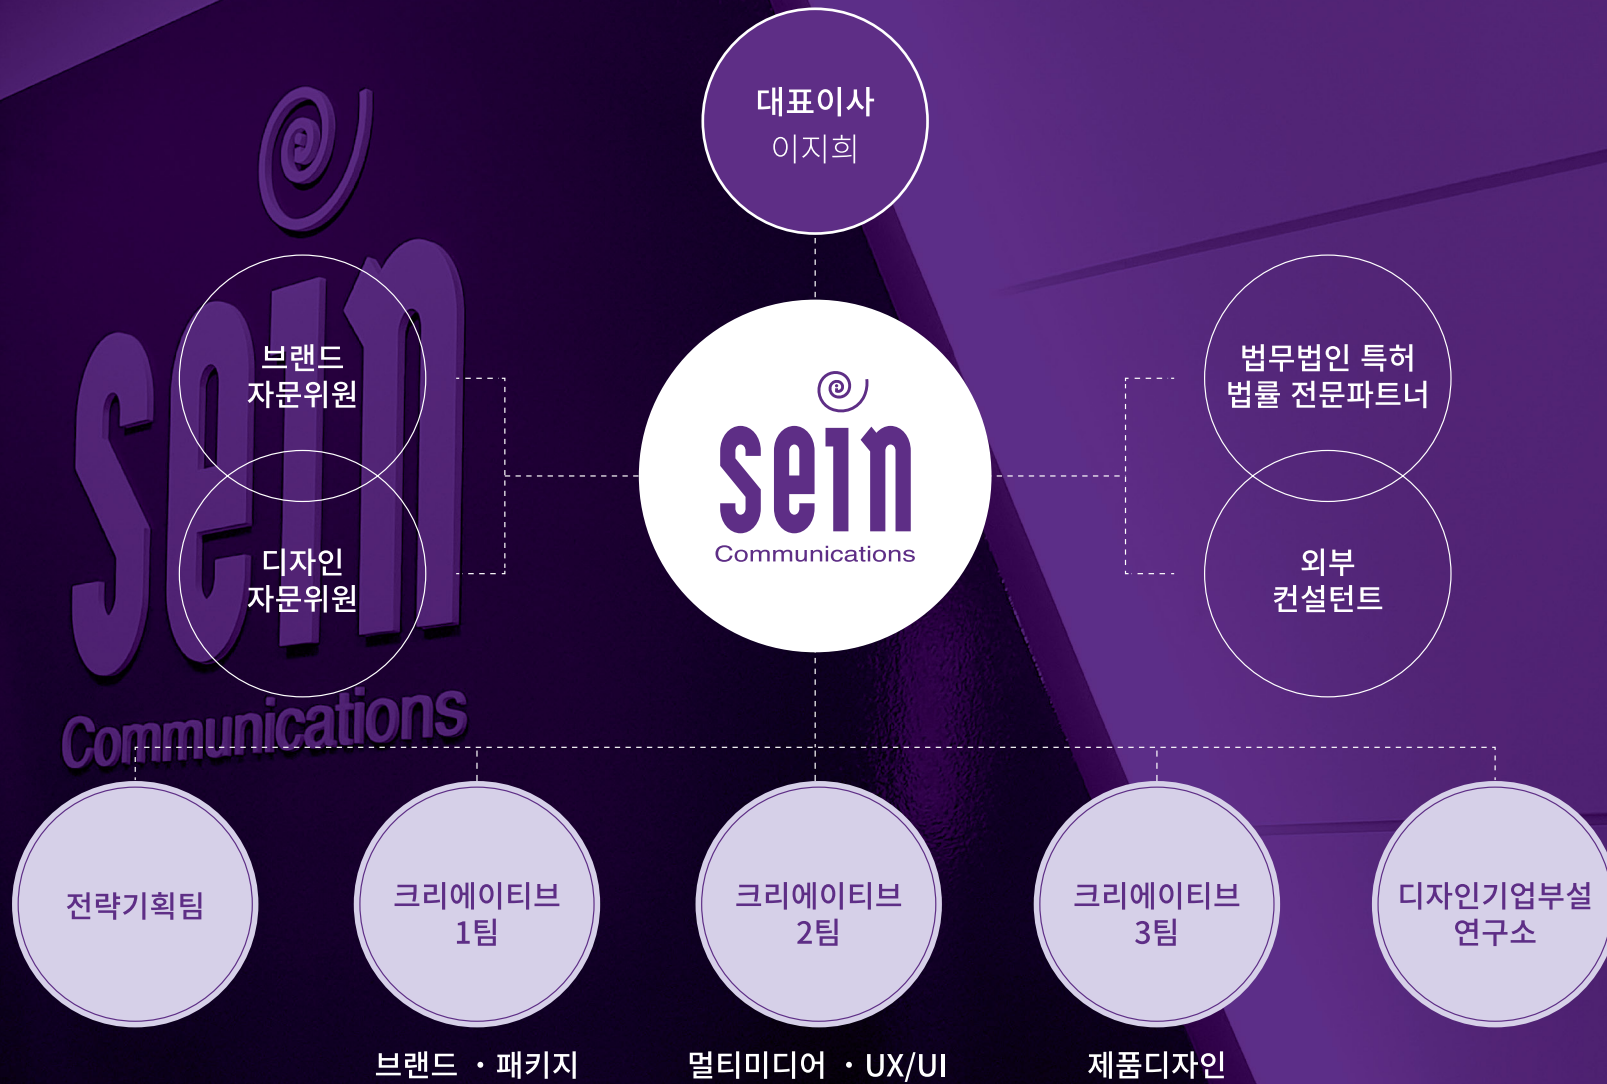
대표이사
이지희

브랜드
자문위원

디자인
자문위원

sein
Communications

법무법인 특허
법률 전문파트너

외부
컨설턴트

전략기획팀

크리에이티브
1팀

크리에이티브
2팀

크리에이티브
3팀

디자인기업부설
연구소

브랜드 · 패키지

멀티미디어 · UX/UI

제품디자인